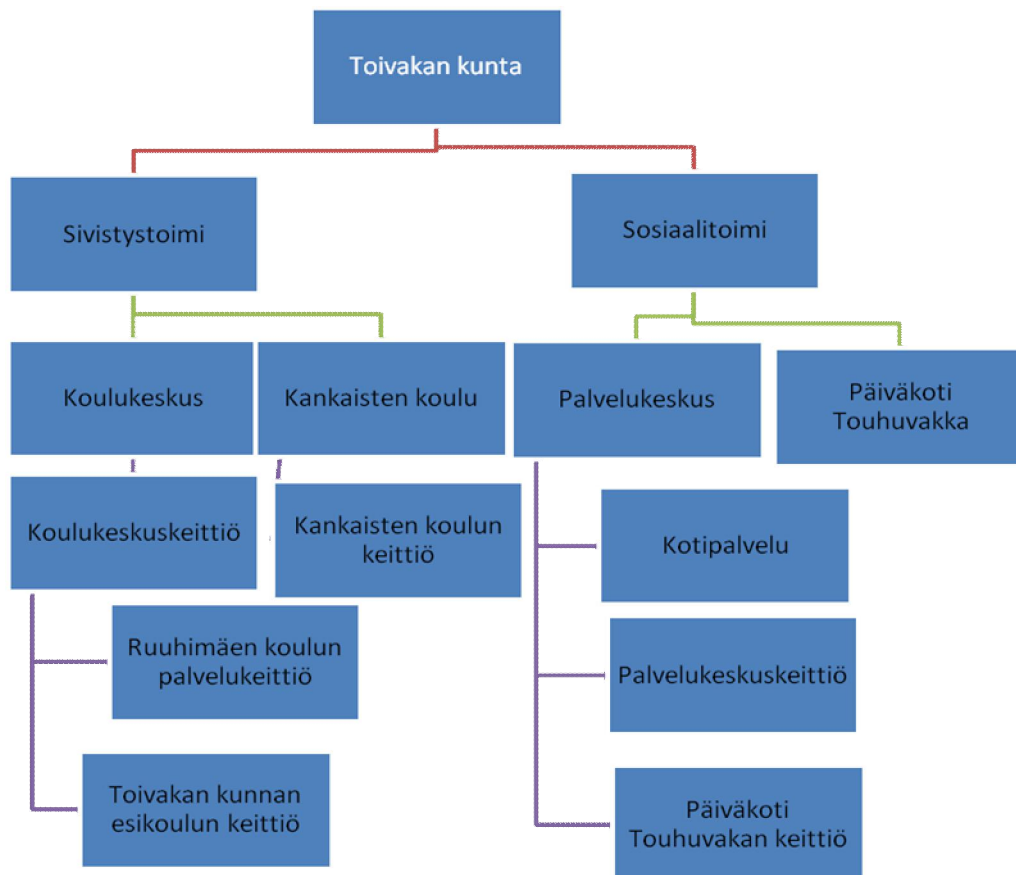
Toivakan kunta

Sivistystoimi

Sosiaalitoimi

Koulukeskus

Kankaisten koulu

Palvelukeskus

Päiväkoti Touhuvakka

Koulukeskuskeittiö

Kankaisten koulun keittiö

Kotipalvelu

Ruuhimäen koulun palvelukeittiö

Palvelukeskuskeittiö

Toivakan kunnan esikoulun keittiö

Päiväkoti Touhuvakan keittiö